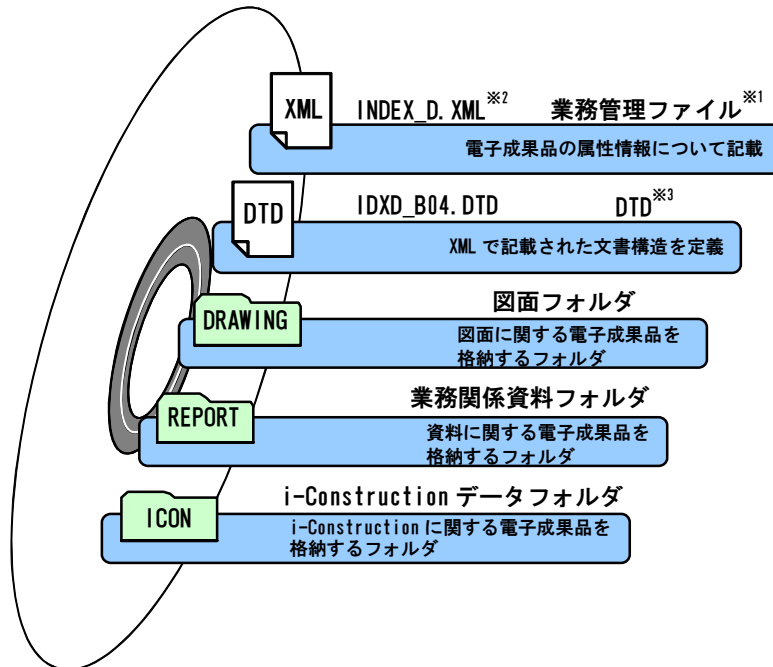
XML

INDEX_D.XML※2

業務管理ファイル※1

電子成果品の属性情報について記載

DTD

IDXD_B04.DTD

DTD※3

XML で記載された文書構造を定義

DRAWING

図面フォルダ

図面に関する電子成果品を格納するフォルダ

REPORT

業務関係資料フォルダ

資料に関する電子成果品を格納するフォルダ

ICON

i-Construction データフォルダ

i-Construction に関する電子成果品を格納するフォルダ